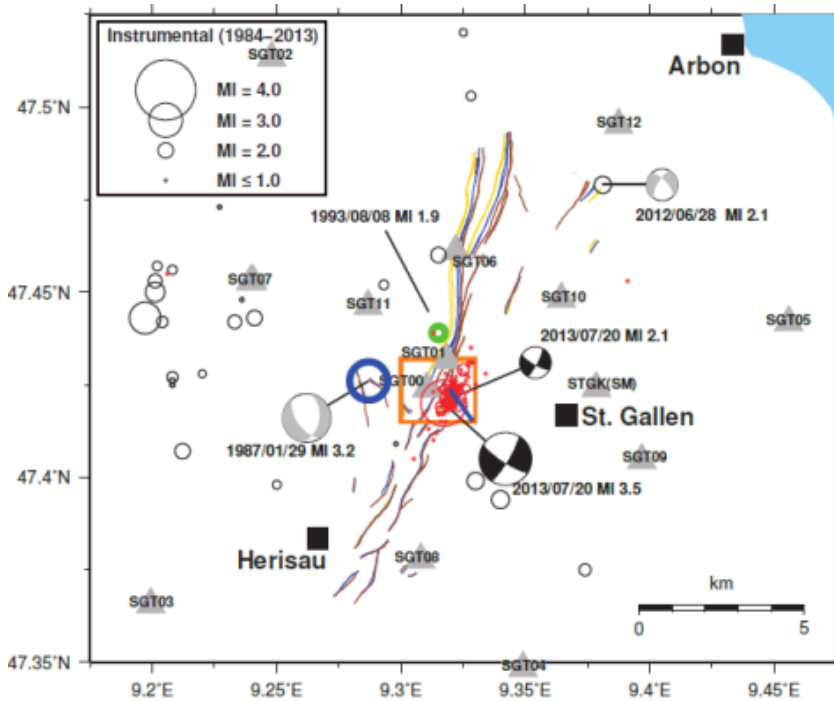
Instrumental (1984–2013)
Ml = 4.0
Ml = 3.0
Ml = 2.0
Ml ≤ 1.0

SGT02
Arbon
SGT12
2012/06/28 Ml 2.1
1993/08/08 Ml 1.9
SGT06
SGT07
SGT11
SGT10
SGT05
SGT01
2013/07/20 Ml 2.1
SGT00
STGK(SM)
St. Gallen
1987/01/29 Ml 3.2
SGT09
2013/07/20 Ml 3.5
Herisau
SGT08
SGT03
SGT04
km
0
5

47.5°N
47.45°N
47.4°N
47.35°N
9.2°E
9.25°E
9.3°E
9.35°E
9.4°E
9.45°E